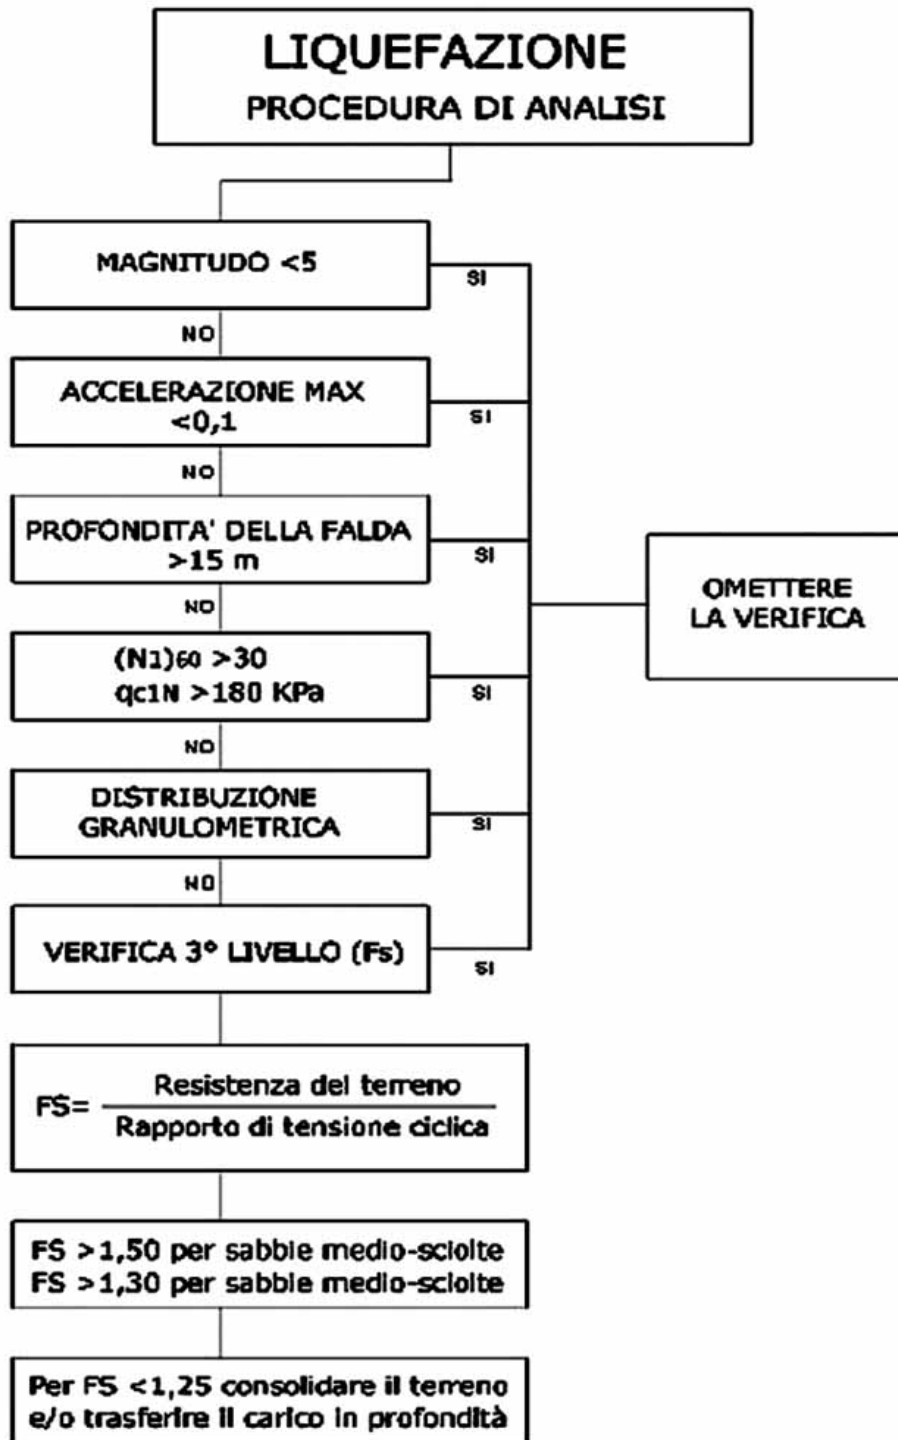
LIQUEFAZIONE
PROCEDURA DI ANALISI

MAGNITUDO <5

SI

NO

ACCELERAZIONE MAX <0,1

SI

NO

PROFONDITA' DELLA FALDA >15 m

SI

NO

$(N1)_{60}$ >30
$q_{c1N}$ >180 KPa

SI

NO

DISTRIBUZIONE GRANULOMETRICA

SI

NO

VERIFICA 3° LIVELLO (Fs)

SI

OMETTERE LA VERIFICA

FS= $\frac{\text{Resistenza del terreno}}{\text{Rapporto di tensione ciclica}}$

FS >1,50 per sabbie medio-sciolte
FS >1,30 per sabbie medio-sciolte

Per FS <1,25 consolidare il terreno e/o trasferire il carico in profondità